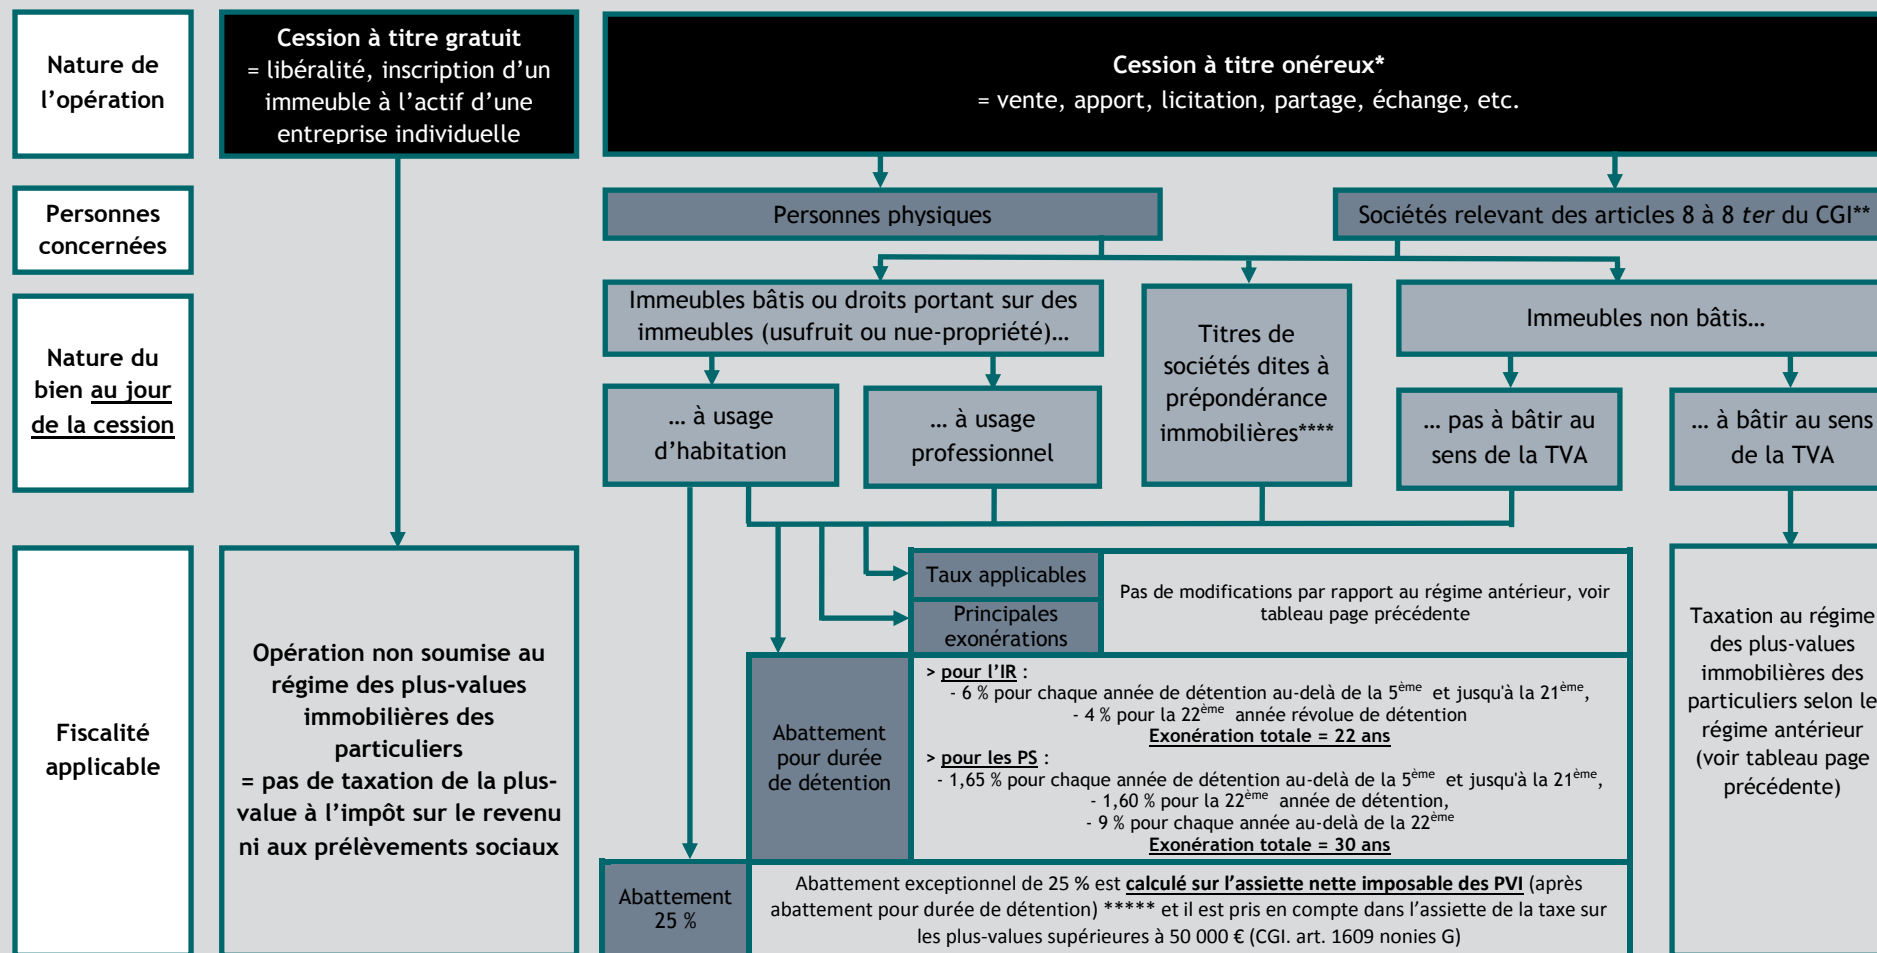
Nature de l'opération

Cession à titre gratuit
= libéralité, inscription d'un immeuble à l'actif d'une entreprise individuelle

Cession à titre onéreux*
= vente, apport, licitation, partage, échange, etc.

Personnes concernées

Personnes physiques

Sociétés relevant des articles 8 à 8 *ter* du CGI**

Nature du bien au jour de la cession

Immeubles bâtis ou droits portant sur des immeubles (usufruit ou nue-propriété)…

Titres de sociétés dites à prépondérance immobilières****

Immeubles non bâtis…

… à usage d'habitation

… à usage professionnel

… pas à bâtir au sens de la TVA

… à bâtir au sens de la TVA

Fiscalité applicable

Opération non soumise au régime des plus-values immobilières des particuliers
= pas de taxation de la plus-value à l'impôt sur le revenu ni aux prélèvements sociaux

Taux applicables

Principales exonérations

Pas de modifications par rapport au régime antérieur, voir tableau page précédente

Abattement pour durée de détention

> pour l'IR :
- 6 % pour chaque année de détention au-delà de la $5^{ème}$ et jusqu'à la $21^{ème}$,
- 4 % pour la $22^{ème}$ année révolue de détention
Exonération totale = 22 ans
> pour les PS :
- 1,65 % pour chaque année de détention au-delà de la $5^{ème}$ et jusqu'à la $21^{ème}$,
- 1,60 % pour la $22^{ème}$ année de détention,
- 9 % pour chaque année au-delà de la $22^{ème}$
Exonération totale = 30 ans

Taxation au régime des plus-values immobilières des particuliers selon le régime antérieur (voir tableau page précédente)

Abattement 25 %

Abattement exceptionnel de 25 % est calculé sur l'assiette nette imposable des PVI (après abattement pour durée de détention) ***** et il est pris en compte dans l'assiette de la taxe sur les plus-values supérieures à 50 000 € (CGI. art. 1609 nonies G)